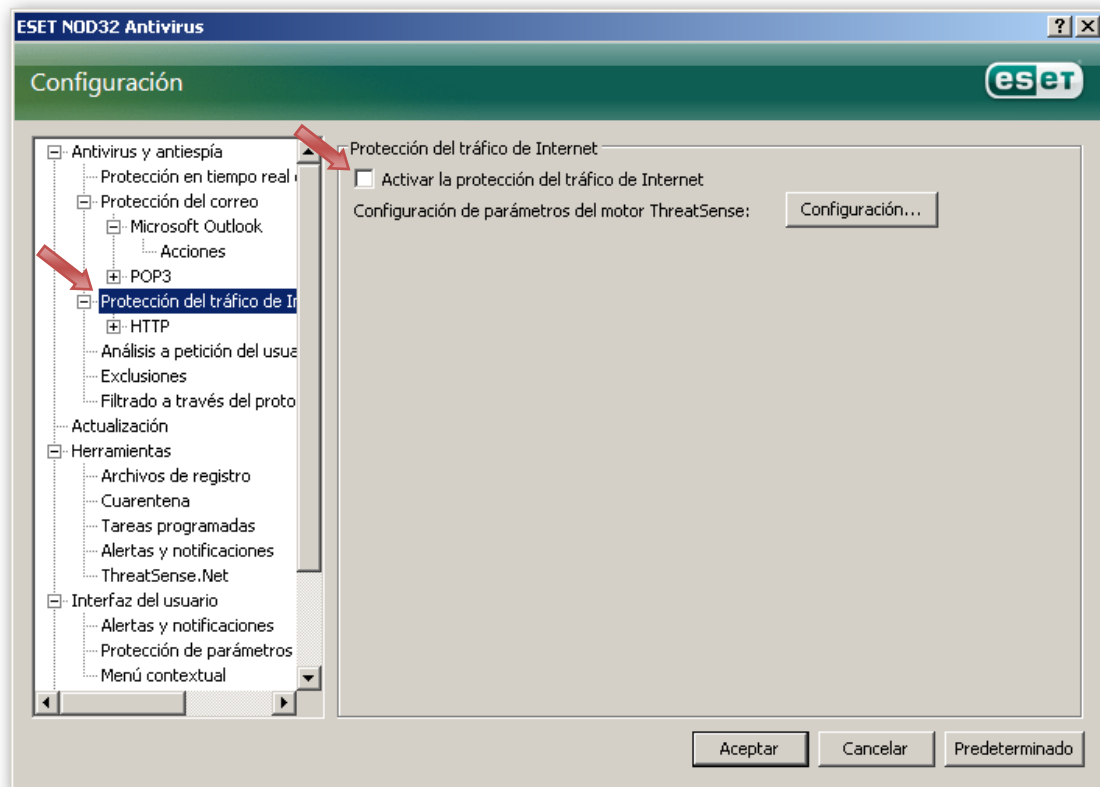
ESET NOD32 Antivirus

? X

Configuración

eset

Antivirus y antiespía
Protección en tiempo real
Protección del correo
Microsoft Outlook
Acciones
POP3
Protección del tráfico de In
HTTP
Análisis a petición del usua
Exclusiones
Filtrado a través del proto
Actualización
Herramientas
Archivos de registro
Cuarentena
Tareas programadas
Alertas y notificaciones
ThreatSense.Net
Interfaz del usuario
Alertas y notificaciones
Protección de parámetros
Menú contextual

Protección del tráfico de Internet
Activar la protección del tráfico de Internet
Configuración de parámetros del motor ThreatSense:
Configuración...

Aceptar
Cancelar
Predeterminado